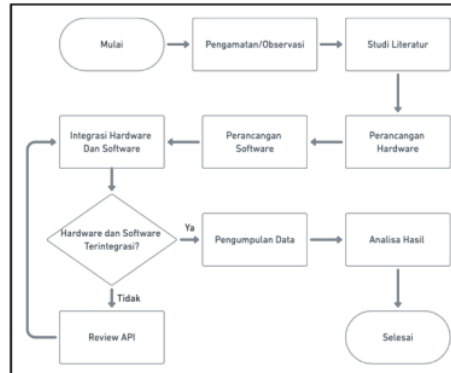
Mulai

Pengamatan/Observasi

Studi Literatur

Integrasi Hardware Dan Software

Perancangan Software

Perancangan Hardware

Hardware dan Software Terintegrasi?

Ya

Pengumpulan Data

Analisa Hasil

Tidak

Review API

Selesai